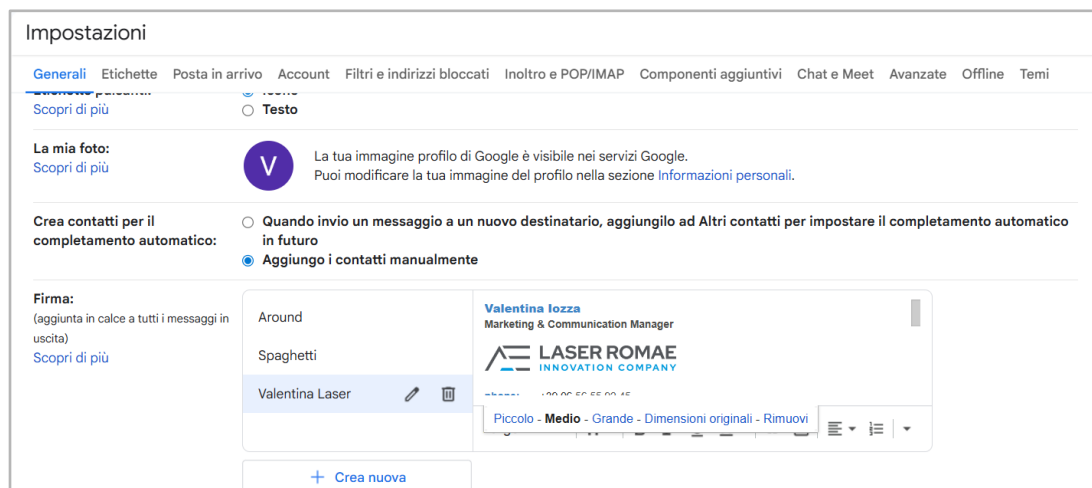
Impostazioni

Generali Etichette Posta in arrivo Account Filtri e indirizzi bloccati Inoltro e POP/IMAP Componenti aggiuntivi Chat e Meet Avanzate Offline Temi

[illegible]
Scopri di più
Testo

La mia foto:
Scopri di più
V
La tua immagine profilo di Google è visibile nei servizi Google.
Puoi modificare la tua immagine del profilo nella sezione Informazioni personali.

Crea contatti per il completamento automatico:
Quando invio un messaggio a un nuovo destinatario, aggiungilo ad Altri contatti per impostare il completamento automatico in futuro
Aggiungo i contatti manualmente

Firma:
(aggiunta in calce a tutti i messaggi in uscita)
Scopri di più

Around
Spaghetti
Valentina Laser

Valentina Iozza
Marketing & Communication Manager
LASER ROMAE
INNOVATION COMPANY
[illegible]

Piccolo - Medio - Grande - Dimensioni originali - Rimuovi

+ Crea nuova